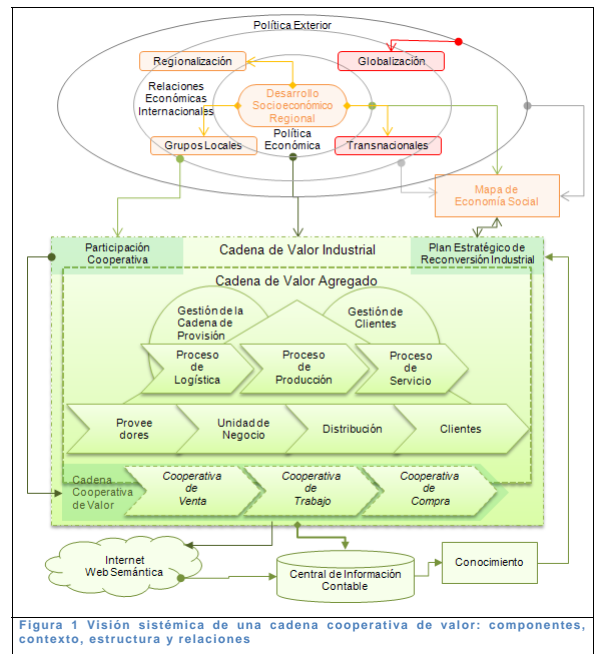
Política Exterior

Regionalización

Globalización

Relaciones Económicas Internacionales

Desarrollo Socioeconómico Regional

Política Económica

Grupos Locales

Transnacionales

Mapa de Economía Social

Participación Cooperativa

Cadena de Valor Industrial

Plan Estratégico de Reconversión Industrial

Cadena de Valor Agregado

Gestión de la Cadena de Provisión

Gestión de Clientes

Proceso de Logística

Proceso de Producción

Proceso de Servicio

Provee dores

Unidad de Negocio

Distribución

Clientes

Cadena Cooperativa de Valor

Cooperativa de Venta

Cooperativa de Trabajo

Cooperativa de Compra

Internet Web Semántica

Central de Información Contable

Conocimiento

Figura 1 Visión sistémica de una cadena cooperativa de valor: componentes, contexto, estructura y relaciones